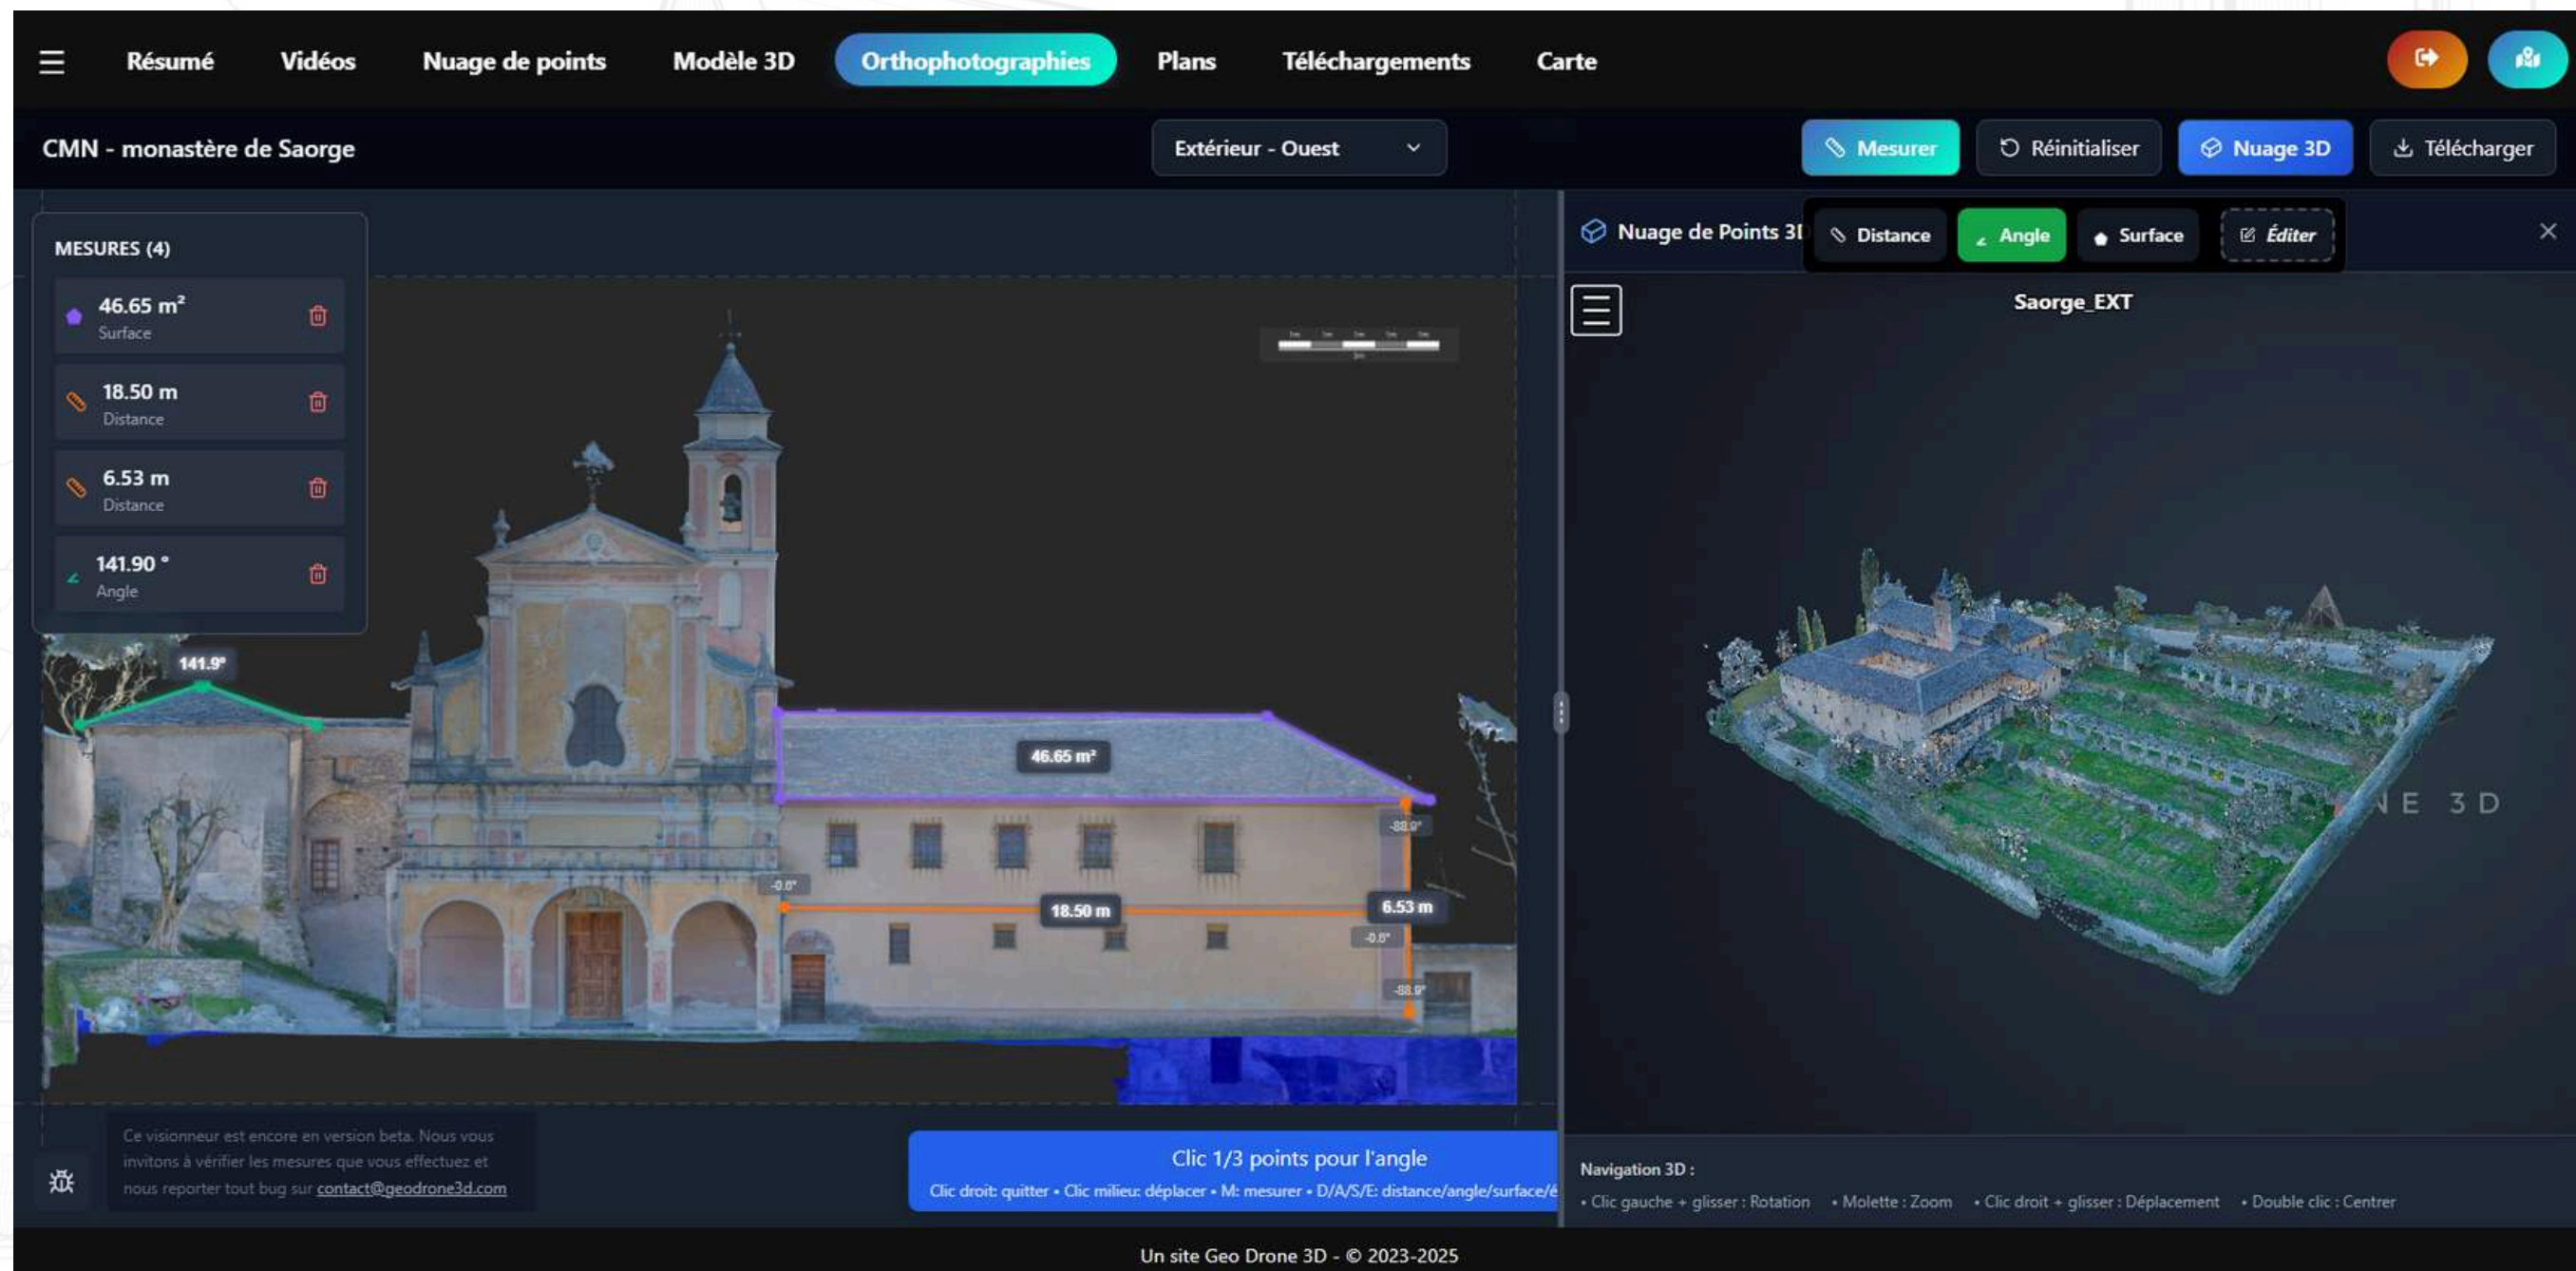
Résumé Vidéos Nuage de points Modèle 3D Orthophotographies Plans Téléchargements Carte

CMN - monastère de Saorge

Extérieur - Ouest

Mesurer Réinitialiser Nuage 3D Télécharger

MESURES (4)

46.65 m²
Surface

18.50 m
Distance

6.53 m
Distance

141.90 °
Angle

141.9°

46.65 m²

-88.9°

-0.0°

18.50 m

6.53 m

-0.0°

-88.9°

Nuage de Points 3I

Distance Angle Surface Éditer

Saorge_EXT

NE 3D

Ce visionneur est encore en version beta. Nous vous invitons à vérifier les mesures que vous effectuez et nous reporter tout bug sur contact@geodrone3d.com

Clic 1/3 points pour l'angle

Clic droit: quitter • Clic milieu: déplacer • M: mesurer • D/A/S/E: distance/angle/surface/é

Navigation 3D :

• Clic gauche + glisser : Rotation • Molette : Zoom • Clic droit + glisser : Déplacement • Double clic : Centrer

Un site Geo Drone 3D - © 2023-2025